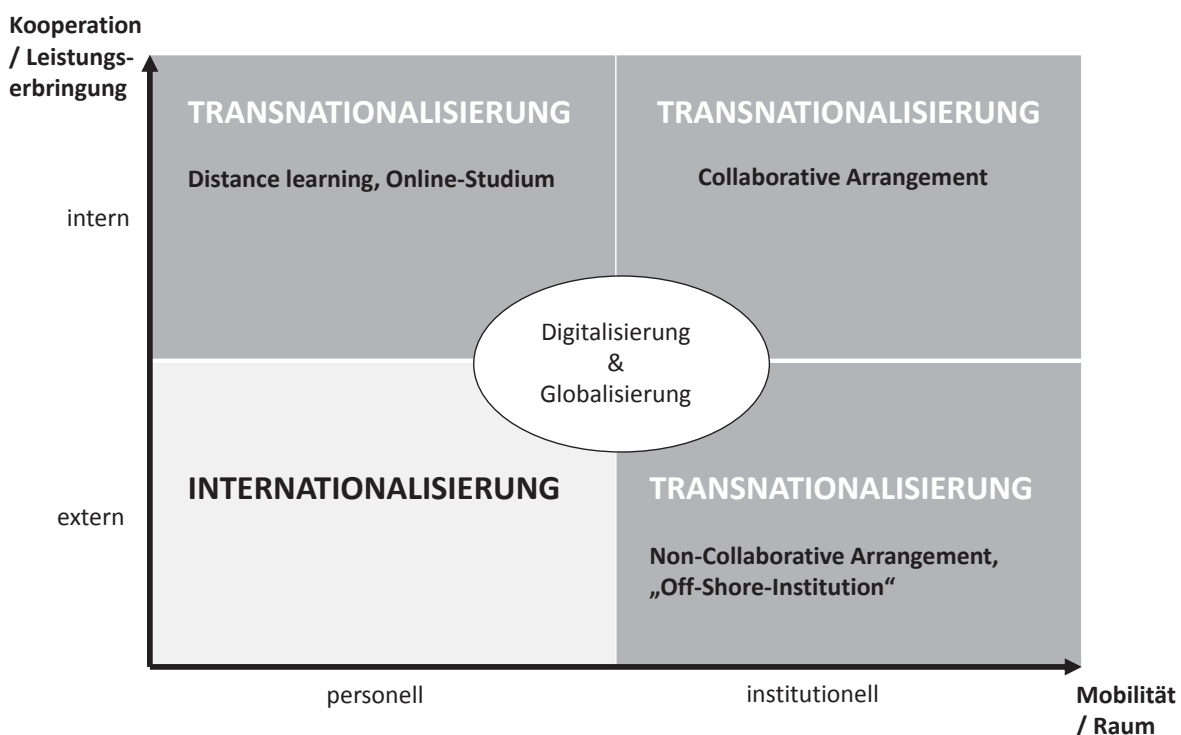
Kooperation / Leistungserbringung

intern

extern

TRANSNATIONALISIERUNG

Distance learning, Online-Studium

TRANSNATIONALISIERUNG

Collaborative Arrangement

Digitalisierung & Globalisierung

INTERNATIONALISIERUNG

TRANSNATIONALISIERUNG

Non-Collaborative Arrangement, „Off-Shore-Institution“

personell

institutionell

Mobilität / Raum